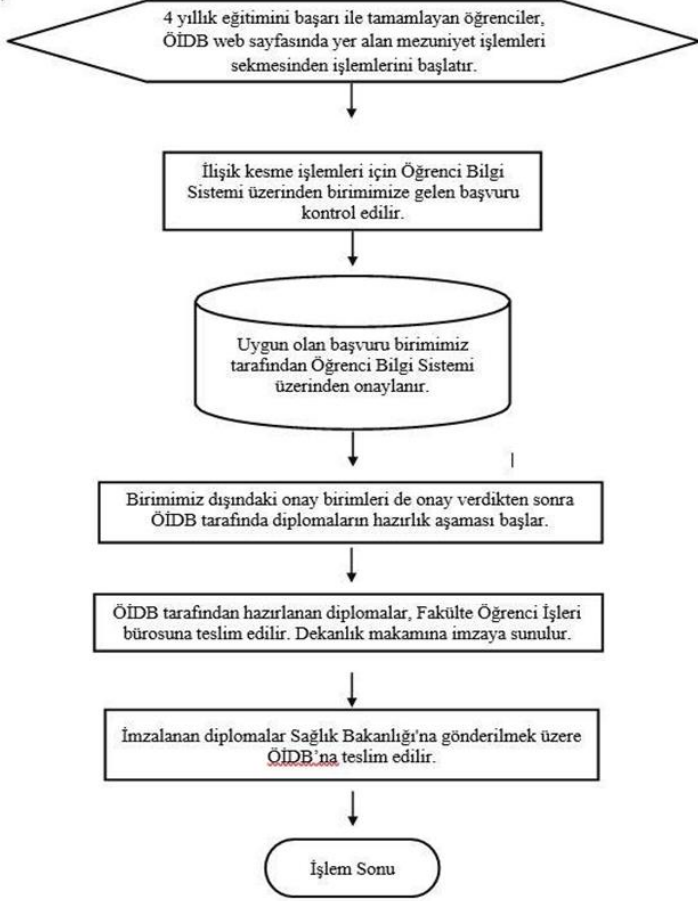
4 yıllık eğitimini başarı ile tamamlayan öğrenciler, ÖİDB web sayfasında yer alan mezuniyet işlemleri sekmesinden işlemlerini başlatır.

İlişik kesme işlemleri için Öğrenci Bilgi Sistemi üzerinden birimimize gelen başvuru kontrol edilir.

Uygun olan başvuru birimimiz tarafından Öğrenci Bilgi Sistemi üzerinden onaylanır.

Birimimiz dışındaki onay birimleri de onay verdikten sonra ÖİDB tarafında diplomaların hazırlık aşaması başlar.

ÖİDB tarafından hazırlanan diplomalar, Fakülte Öğrenci İşleri bürosuna teslim edilir. Dekanlık makamına imzaya sunulur.

İmzalanan diplomalar Sağlık Bakanlığı'na gönderilmek üzere ÖİDB'na teslim edilir.

İşlem Sonu